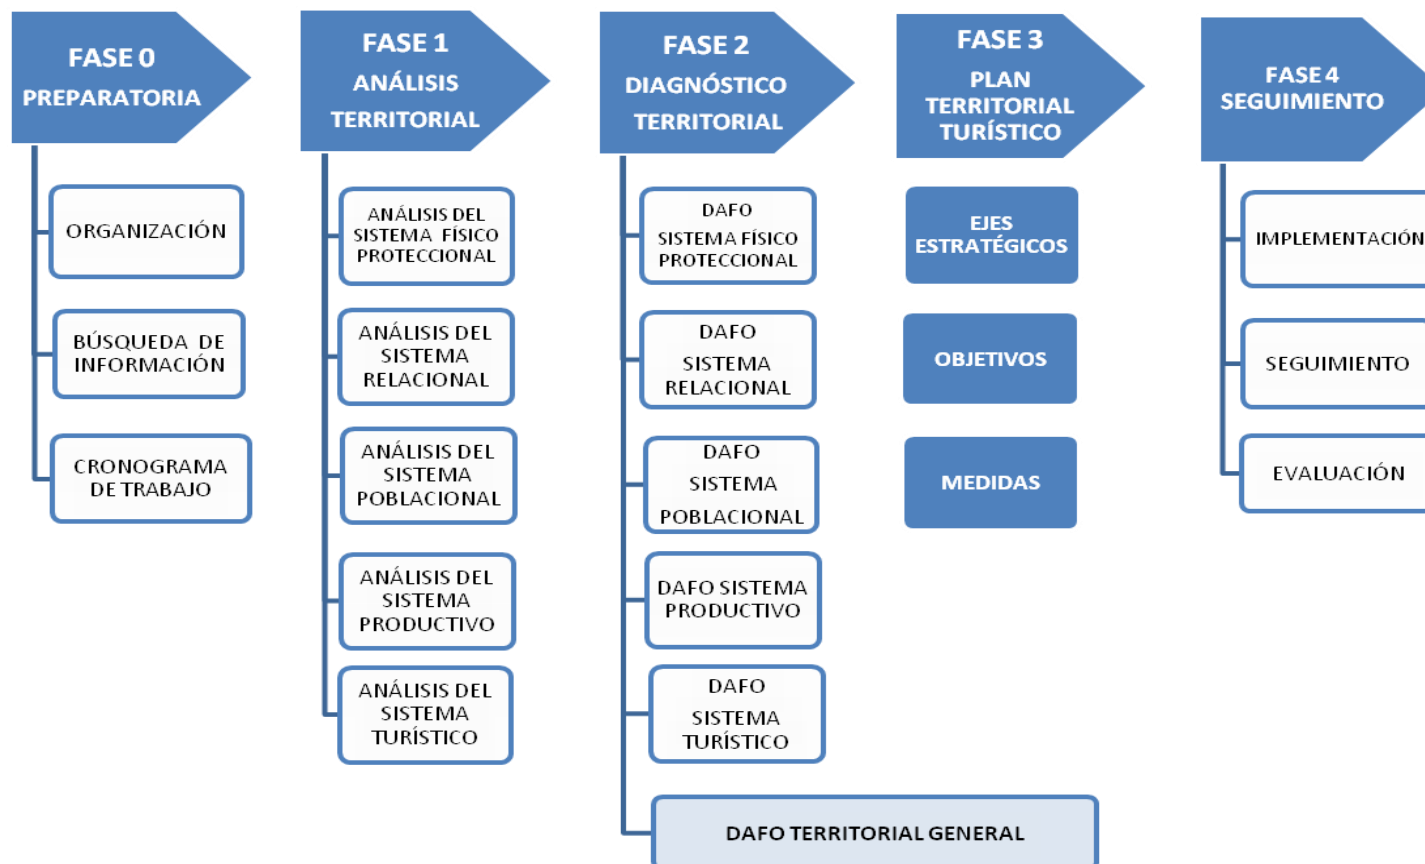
FASE 0
PREPARATORIA

ORGANIZACIÓN

BÚSQUEDA DE INFORMACIÓN

CRONOGRAMA DE TRABAJO

FASE 1
ANÁLISIS TERRITORIAL

ANÁLISIS DEL SISTEMA FÍSICO PROTECCIONAL

ANÁLISIS DEL SISTEMA RELACIONAL

ANÁLISIS DEL SISTEMA POBLACIONAL

ANÁLISIS DEL SISTEMA PRODUCTIVO

ANÁLISIS DEL SISTEMA TURÍSTICO

FASE 2
DIAGNÓSTICO TERRITORIAL

DAFO SISTEMA FÍSICO PROTECCIONAL

DAFO SISTEMA RELACIONAL

DAFO SISTEMA POBLACIONAL

DAFO SISTEMA PRODUCTIVO

DAFO SISTEMA TURÍSTICO

DAFO TERRITORIAL GENERAL

FASE 3
PLAN TERRITORIAL TURÍSTICO

EJES ESTRATÉGICOS

OBJETIVOS

MEDIDAS

FASE 4
SEGUIMIENTO

IMPLEMENTACIÓN

SEGUIMIENTO

EVALUACIÓN